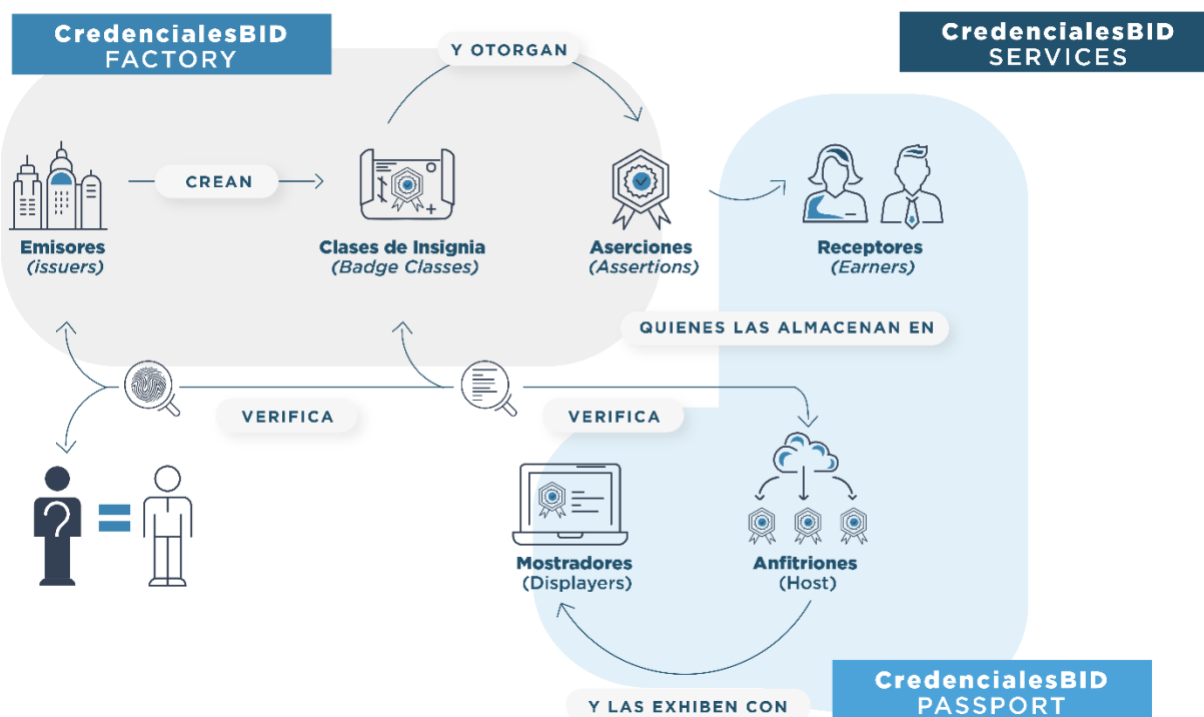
CredencialesBID FACTORY

Y OTORGAN

CredencialesBID SERVICES

CREAN

Emisores
(issuers)

Clases de Insignia
(Badge Classes)

Aserciones
(Assertions)

Receptores
(Earners)

QUIENES LAS ALMACENAN EN

VERIFICA

VERIFICA

Mostradores
(Displayers)

Anfitriones
(Host)

Y LAS EXHIBEN CON

CredencialesBID PASSPORT